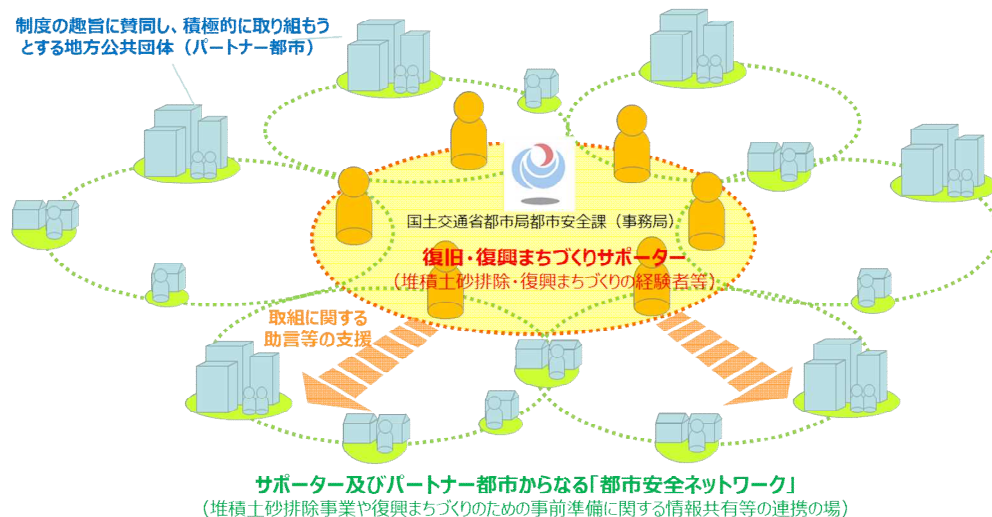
制度の趣旨に賛同し、積極的に取り組もうとする地方公共団体（パートナー都市）

国土交通省都市局都市安全課（事務局）

復旧・復興まちづくりサポーター
（堆積土砂排除・復興まちづくりの経験者等）

取組に関する助言等の支援

サポーター及びパートナー都市からなる「都市安全ネットワーク」
（堆積土砂排除事業や復興まちづくりのための事前準備に関する情報共有等の連携の場）